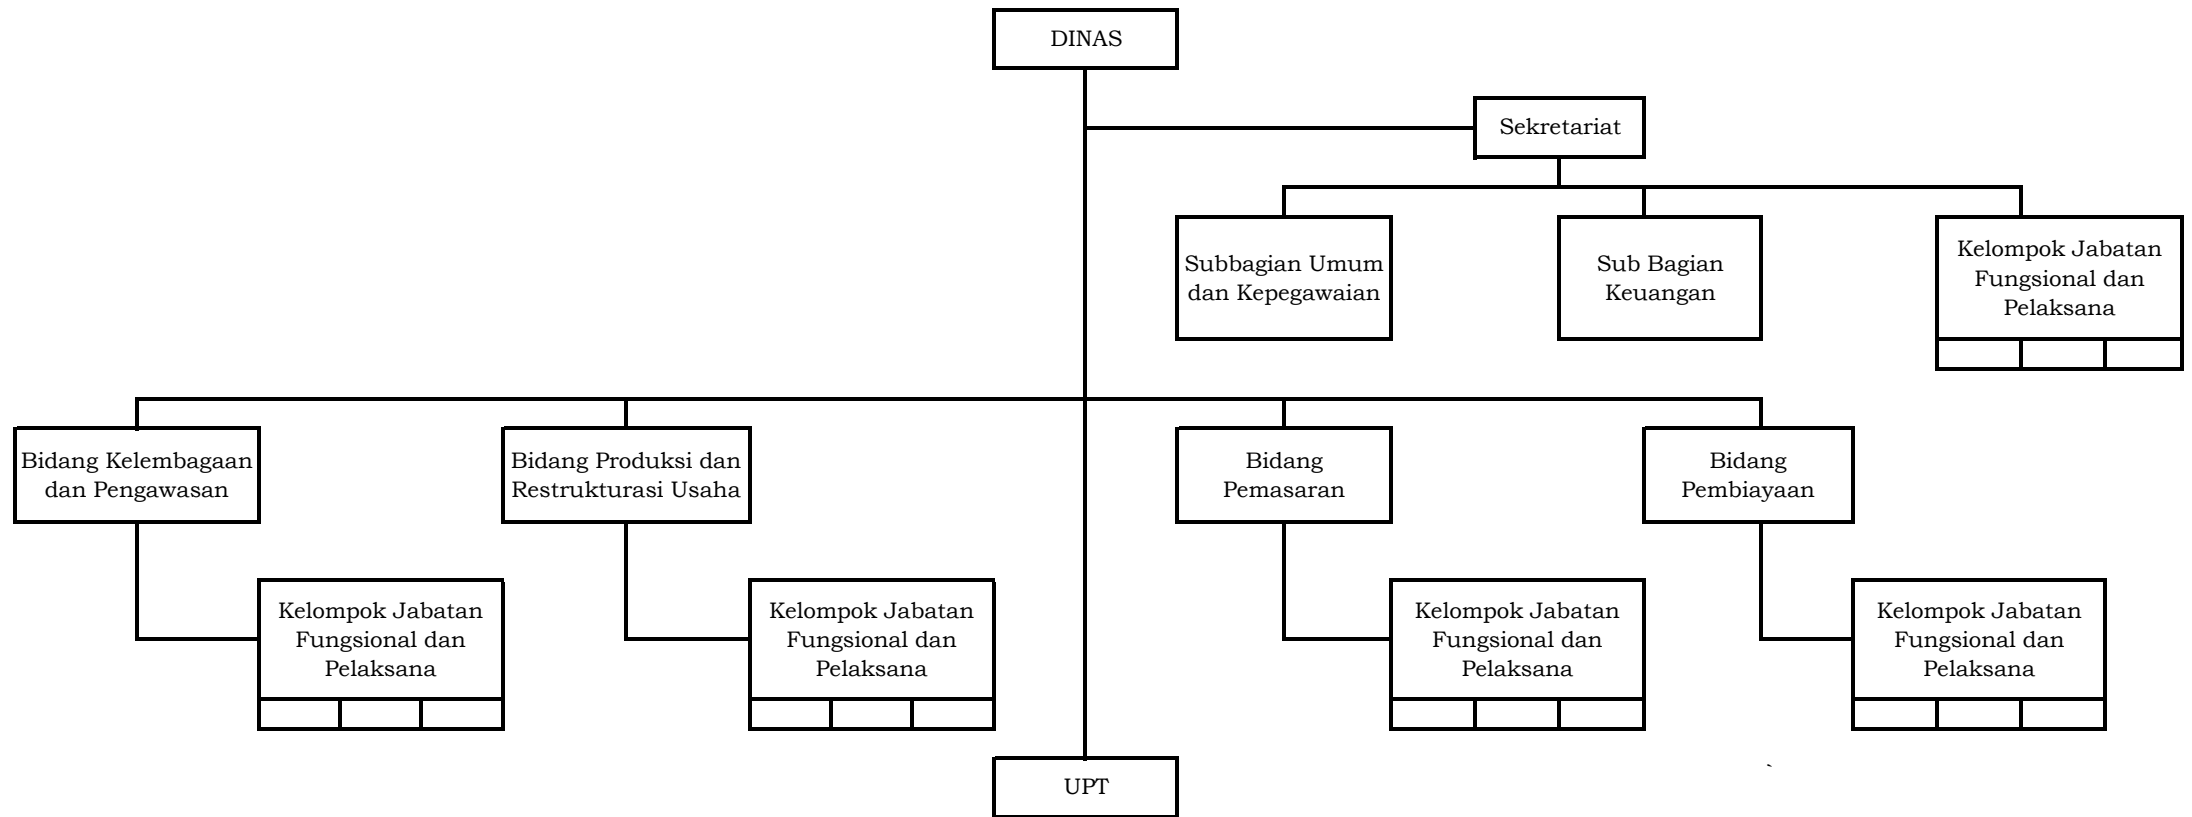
DINAS

Sekretariat

Subbagian Umum dan Kepegawaian

Sub Bagian Keuangan

Kelompok Jabatan Fungsional dan Pelaksana

Bidang Kelembagaan dan Pengawasan

Bidang Produksi dan Restrukturasi Usaha

Bidang Pemasaran

Bidang Pembiayaan

Kelompok Jabatan Fungsional dan Pelaksana

Kelompok Jabatan Fungsional dan Pelaksana

Kelompok Jabatan Fungsional dan Pelaksana

Kelompok Jabatan Fungsional dan Pelaksana

UPT